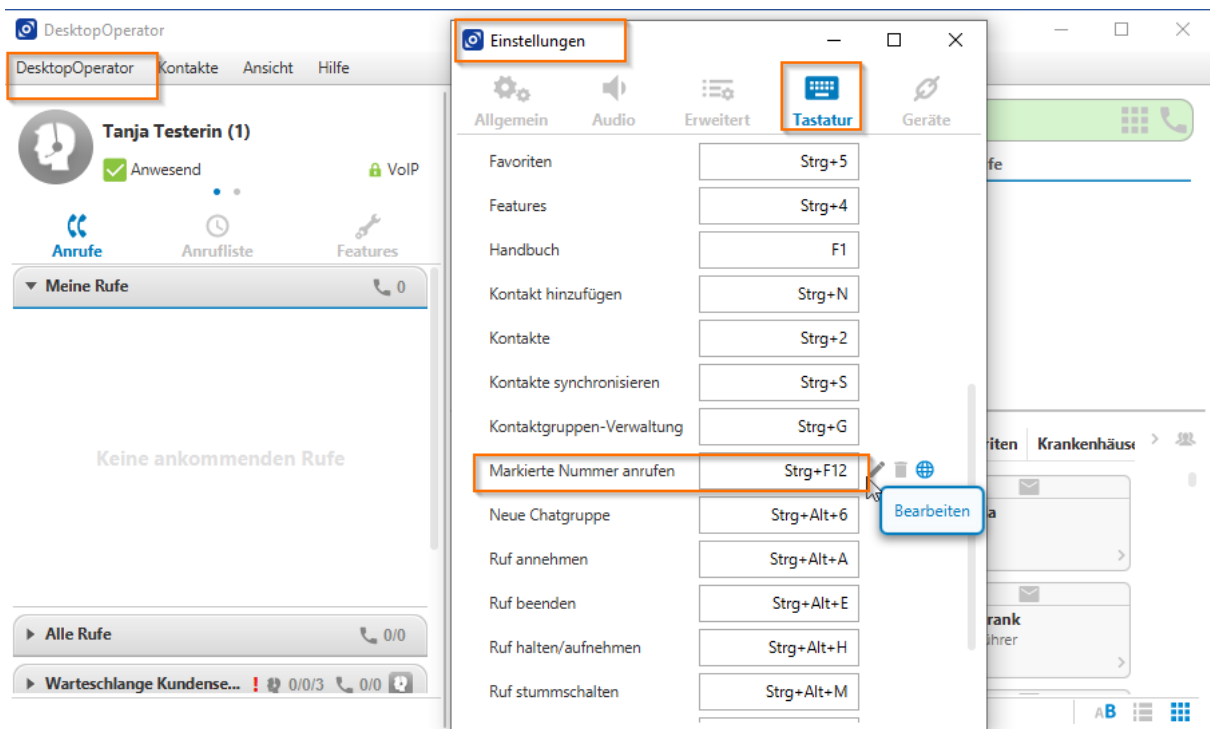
DesktopOperator

DesktopOperator Kontakte Ansicht Hilfe

Tanja Testerin (1)
Anwesend VoIP

Anrufe Anrufliste Features

Meine Rufe 0

Keine ankommenden Rufe

Alle Rufe 0/0

Warteschlange Kundense... ! 0/0/3 0/0

Einstellungen

Allgemein Audio Erweitert Tastatur Geräte

| | |
|---|---|
| Favoriten | Strg+5 |
| Features | Strg+4 |
| Handbuch | F1 |
| Kontakt hinzufügen | Strg+N |
| Kontakte | Strg+2 |
| Kontakte synchronisieren | Strg+S |
| Kontaktgruppen-Verwaltung | Strg+G |
| Markierte Nummer anrufen | Strg+F12 |
| Neue Chatgruppe | Strg+Alt+6 |
| Ruf annehmen | Strg+Alt+A |
| Ruf beenden | Strg+Alt+E |
| Ruf halten/aufnehmen | Strg+Alt+H |
| Ruf stummschalten | Strg+Alt+M |

Bearbeiten

ufe

riten Krankenhäuse

a

rank
ihrer

AB